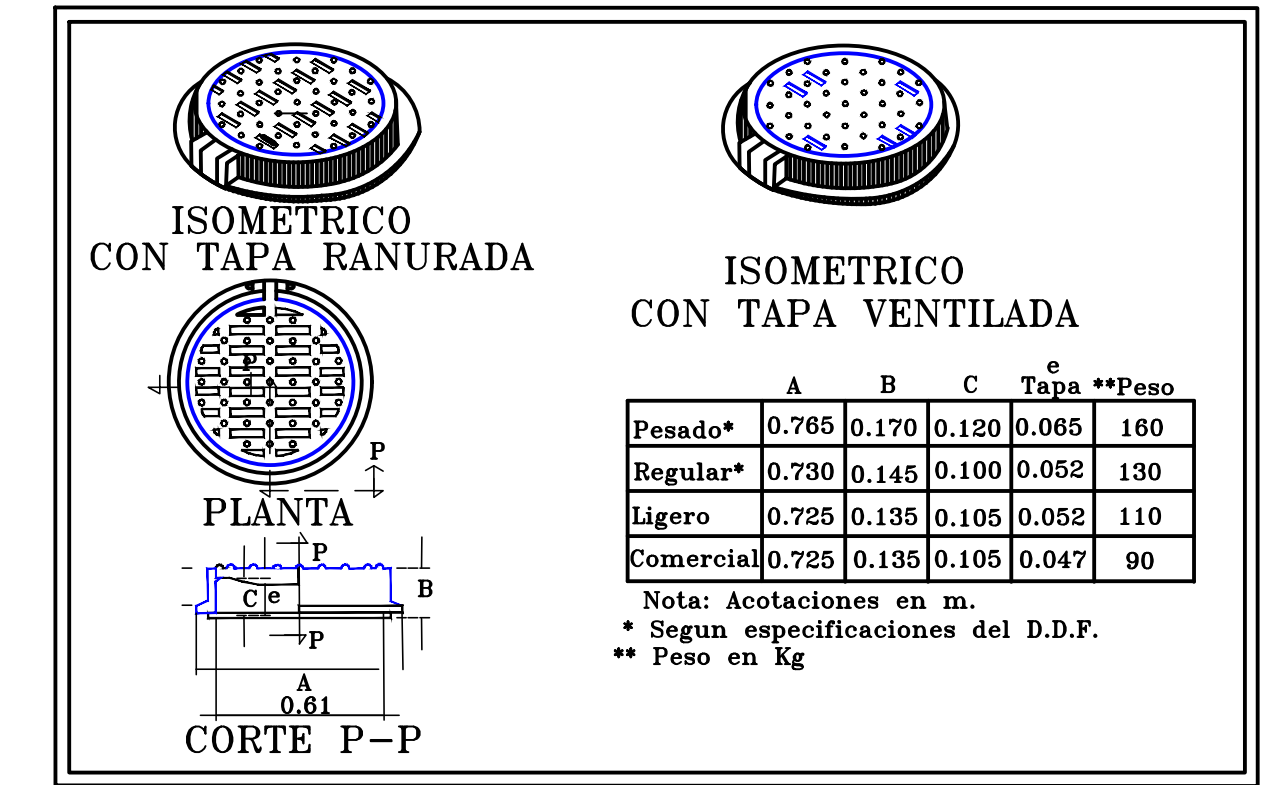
ISOMETRICO
CON TAPA RANURADA

ISOMETRICO
CON TAPA VENTILADA

P

P

PLANTA

P

C e

B

P

A
0.61

CORTE P–P

| | A | B | C | e Tapa | **Peso |
|---|---|---|---|---|---|
| Pesado* | 0.765 | 0.170 | 0.120 | 0.065 | 160 |
| Regular* | 0.730 | 0.145 | 0.100 | 0.052 | 130 |
| Ligero | 0.725 | 0.135 | 0.105 | 0.052 | 110 |
| Comercial | 0.725 | 0.135 | 0.105 | 0.047 | 90 |

Nota: Acotaciones en m.
* Segun especificaciones del D.D.F.
** Peso en Kg